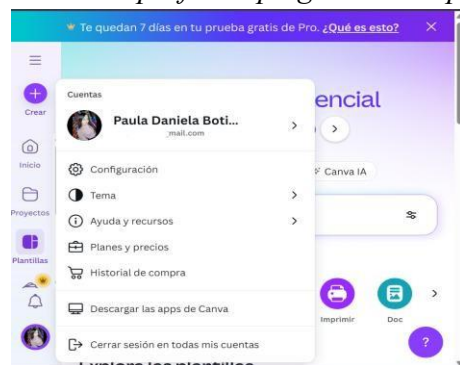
Te quedan 7 días en tu prueba gratis de Pro. ¿Qué es esto?

Crear

Inicio

Proyectos

Plantillas

Cuentas

Paula Daniela Boti...
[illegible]mail.com

Configuración

Tema

Ayuda y recursos

Planes y precios

Historial de compra

Descargar las apps de Canva

Cerrar sesión en todas mis cuentas

encial

Canva IA

Imprimir

Doc

?

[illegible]